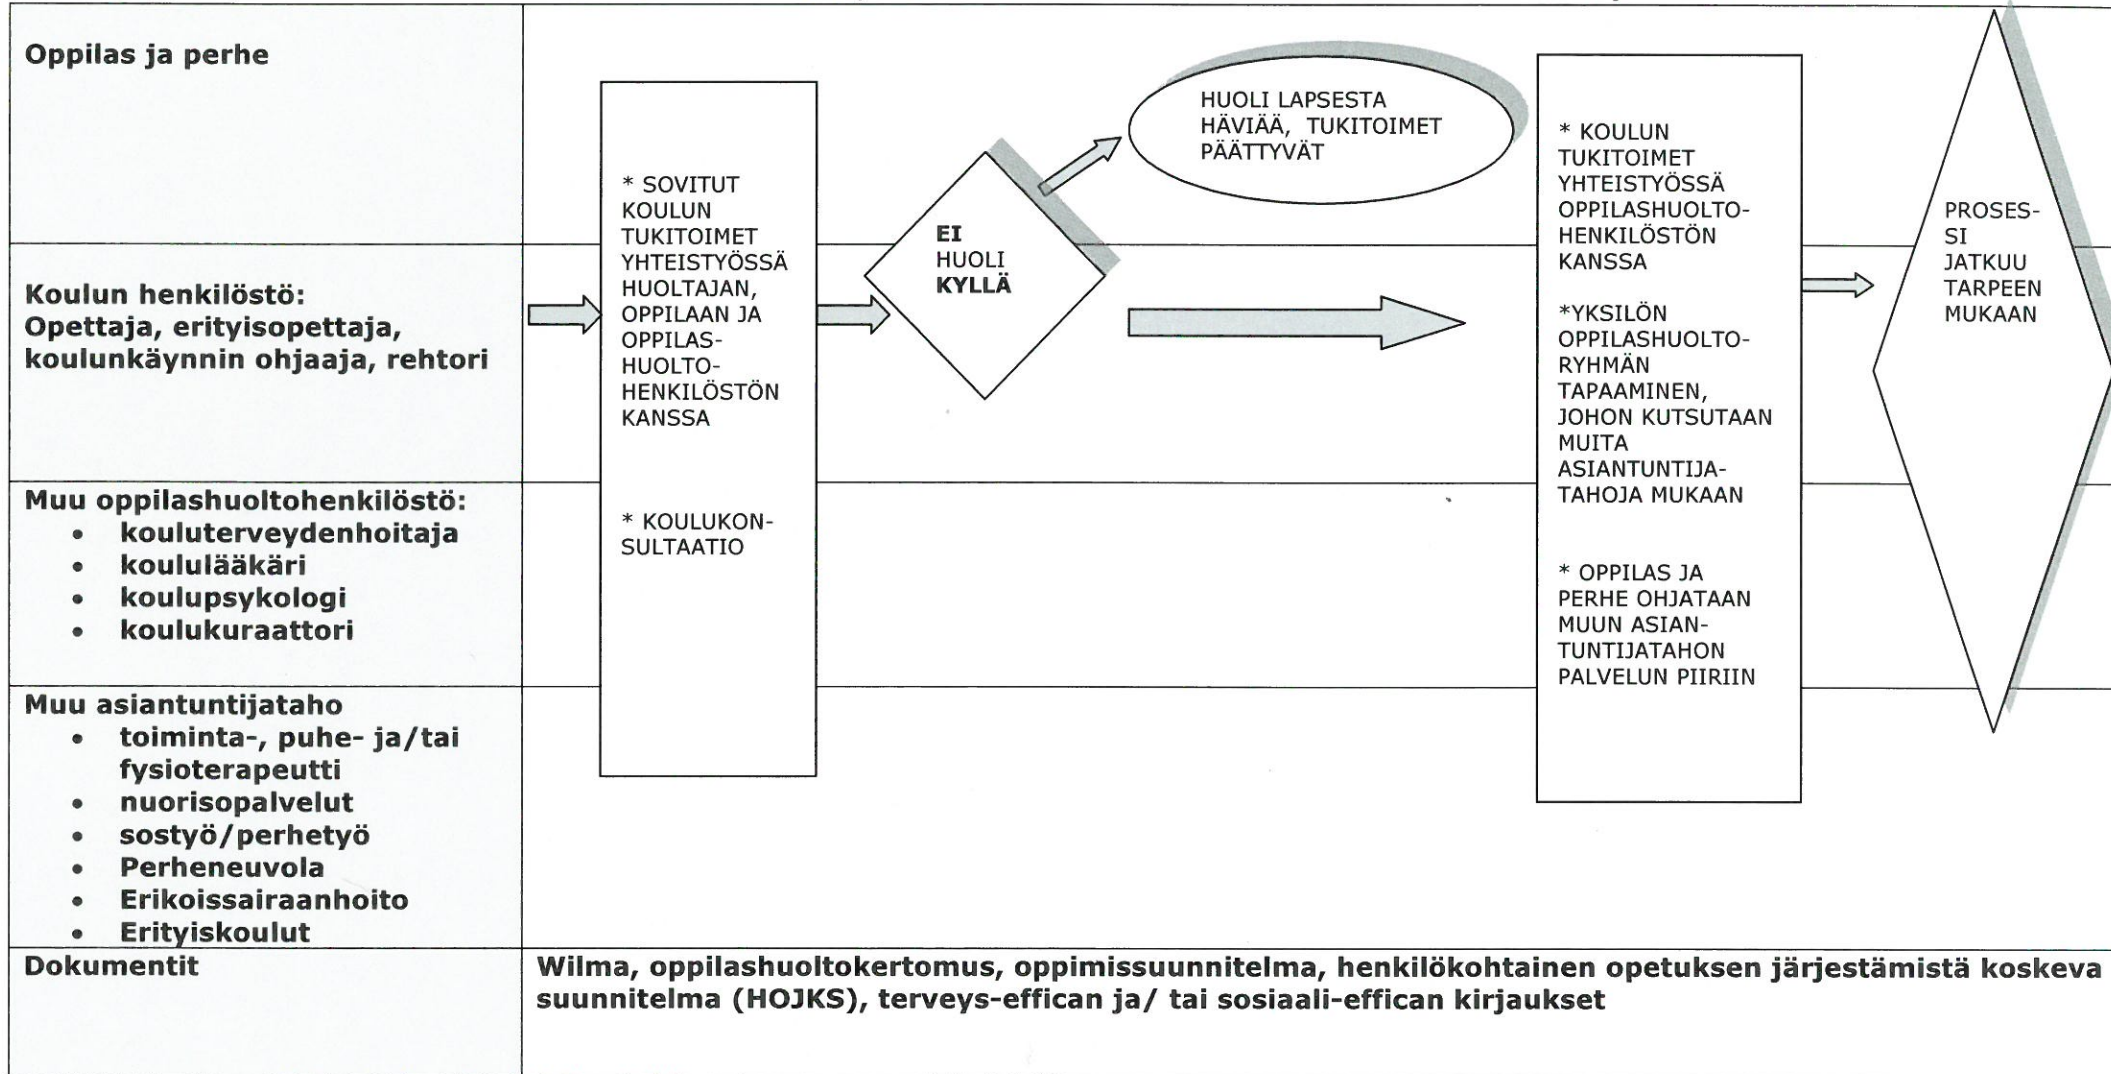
Oppilas ja perhe

Koulun henkilöstö:
Opettaja, erityisopettaja, koulunkäynnin ohjaaja, rehtori

Muu oppilashuoltohenkilöstö:
- kouluterveydenhoitaja
- koululääkäri
- koulupsykologi
- koulukuraattori

Muu asiantuntijataho
- toiminta-, puhe- ja/tai fysioterapeutti
- nuorisopalvelut
- sostyö/perhetyö
- Perheneuvola
- Erikoissairaanhoito
- Erityiskoulut

Dokumentit

* SOVITUT KOULUN TUKITOIMET YHTEISTYÖSSÄ HUOLTAJAN, OPPILAAN JA OPPILAS-HUOLTO-HENKILÖSTÖN KANSSA

* KOULUKON-SULTAATIO

EI HUOLI KYLLÄ

HUOLI LAPSESTA HÄVIÄÄ, TUKITOIMET PÄÄTTYVÄT

* KOULUN TUKITOIMET YHTEISTYÖSSÄ OPPILASHUOLTO-HENKILÖSTÖN KANSSA

*YKSILÖN OPPILASHUOLTO-RYHMÄN TAPAAMINEN, JOHON KUTSUTAAN MUITA ASIANTUNTIJA-TAHOJA MUKAAN

* OPPILAS JA PERHE OHJATAAN MUUN ASIAN-TUNTIJATAHON PALVELUN PIIRIIN

PROSES-SI JATKUU TARPEEN MUKAAN

Wilma, oppilashuoltokertomus, oppimissuunnitelma, henkilökohtainen opetuksen järjestämistä koskeva suunnitelma (HOJKS), terveys-effican ja/ tai sosiaali-effican kirjaukset